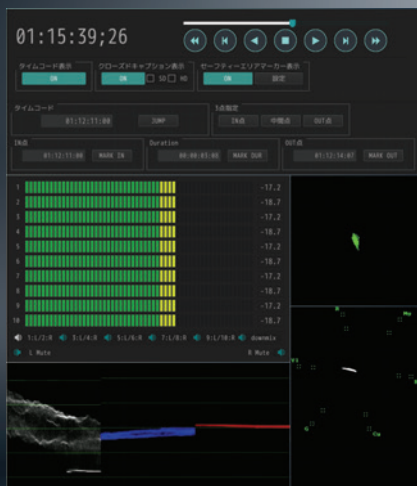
01:15:39;26

タイムコード表示
ON

クローズドキャプション表示
ON
SD HD

セーフティーエリアマーカー表示
ON
設定

タイムコード
01:12:11:00
JUMP

1点指定
IN点
中間点
OUT点

IN点
01:12:11:00
MARK IN

Duration
00:00:03:08
MARK DUR

OUT点
01:12:14:07
MARK OUT

1 -17.2
2 -18.7
3 -17.2
4 -18.7
5 -17.2
6 -18.7
7 -17.2
8 -18.7
9 -17.2
10 -18.7

1:1/2:0
3:1/4:0
5:1/6:0
7:1/8:0
9:1/10:0
downmix

L Mute
R Mute